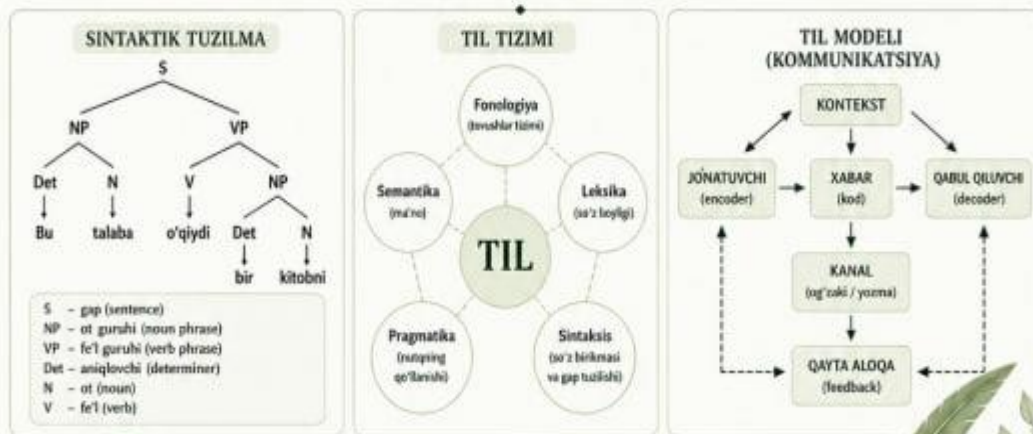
SINTAKTIK TUZILMA

S
NP
VP
Det
N
V
NP
Bu
talaba
o'qiydi
Det
N
bir
kitobni

S – gap (sentence)
NP – ot guruhi (noun phrase)
VP – fe'l guruhi (verb phrase)
Det – aniqlovchi (determiner)
N – ot (noun)
V – fe'l (verb)

TIL TIZIMI

Fonologiya
(tovushlar tizimi)

Semantika
(ma'no)

Leksika
(so'z boyligi)

TIL

Pragmatika
(nutqning qo'llanishi)

Sintaksis
(so'z birikmasi va gap tuzilishi)

TIL MODELI
(KOMMUNIKATSIYA)

KONTEKST

JO'NATUVCHI
(encoder)

XABAR
(kod)

QABUL QILUVCHI
(decoder)

KANAL
(og'zaki / yozma)

QAYTA ALOQA
(feedback)